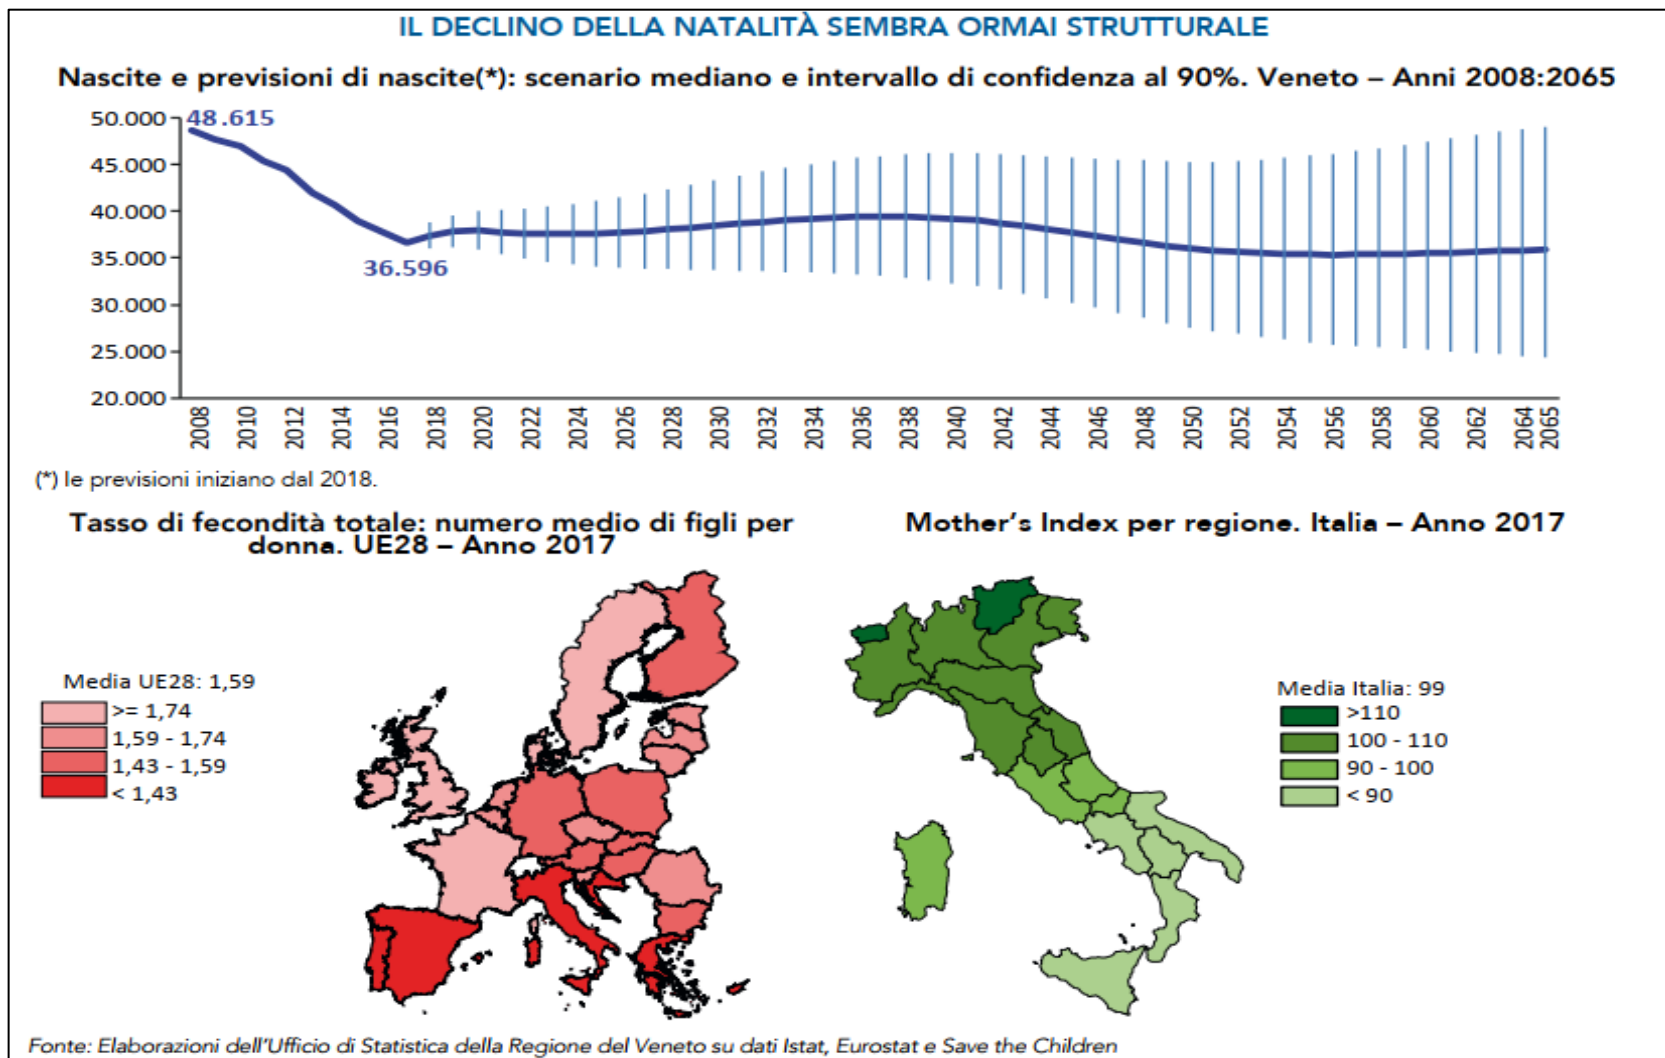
IL DECLINO DELLA NATALITÀ SEMBRA ORMAI STRUTTURALE

Nascite e previsioni di nascite(*): scenario mediano e intervallo di confidenza al 90%. Veneto – Anni 2008:2065

50.000
45.000
40.000
35.000
30.000
25.000
20.000

48.615
36.596

2008 2010 2012 2014 2016 2018 2020 2022 2024 2026 2028 2030 2032 2034 2036 2038 2040 2042 2044 2046 2048 2050 2052 2054 2056 2058 2060 2062 2064 2065

(*) le previsioni iniziano dal 2018.

Tasso di fecondità totale: numero medio di figli per donna. UE28 – Anno 2017

Media UE28: 1,59
>= 1,74
1,59 - 1,74
1,43 - 1,59
< 1,43

Mother's Index per regione. Italia – Anno 2017

Media Italia: 99
>110
100 - 110
90 - 100
< 90

Fonte: Elaborazioni dell'Ufficio di Statistica della Regione del Veneto su dati Istat, Eurostat e Save the Children